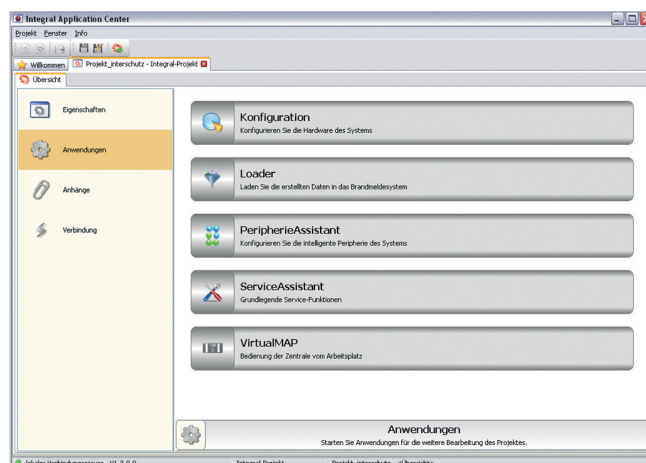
Integral Application Center

Projekt Fenster Info

Willkommen | Projekt_interschutz - Integral-Projekt

Übersicht

Eigenschaften

Anwendungen

Anhänge

Verbindung

Konfiguration
Konfigurieren Sie die Hardware des Systems

Loader
Laden Sie die erstellten Daten in das Brandmeldesystem

PeripherieAssistant
Konfigurieren Sie die intelligente Peripherie des Systems

ServiceAssistant
Grundlegende Service-Funktionen

VirtualMAP
Bedienung der Zentrale vom Arbeitsplatz

Anwendungen
Starten Sie Anwendungen für die weitere Bearbeitung des Projektes.

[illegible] | Integral-Projekt | Projekt_interschutz - <Übersicht>